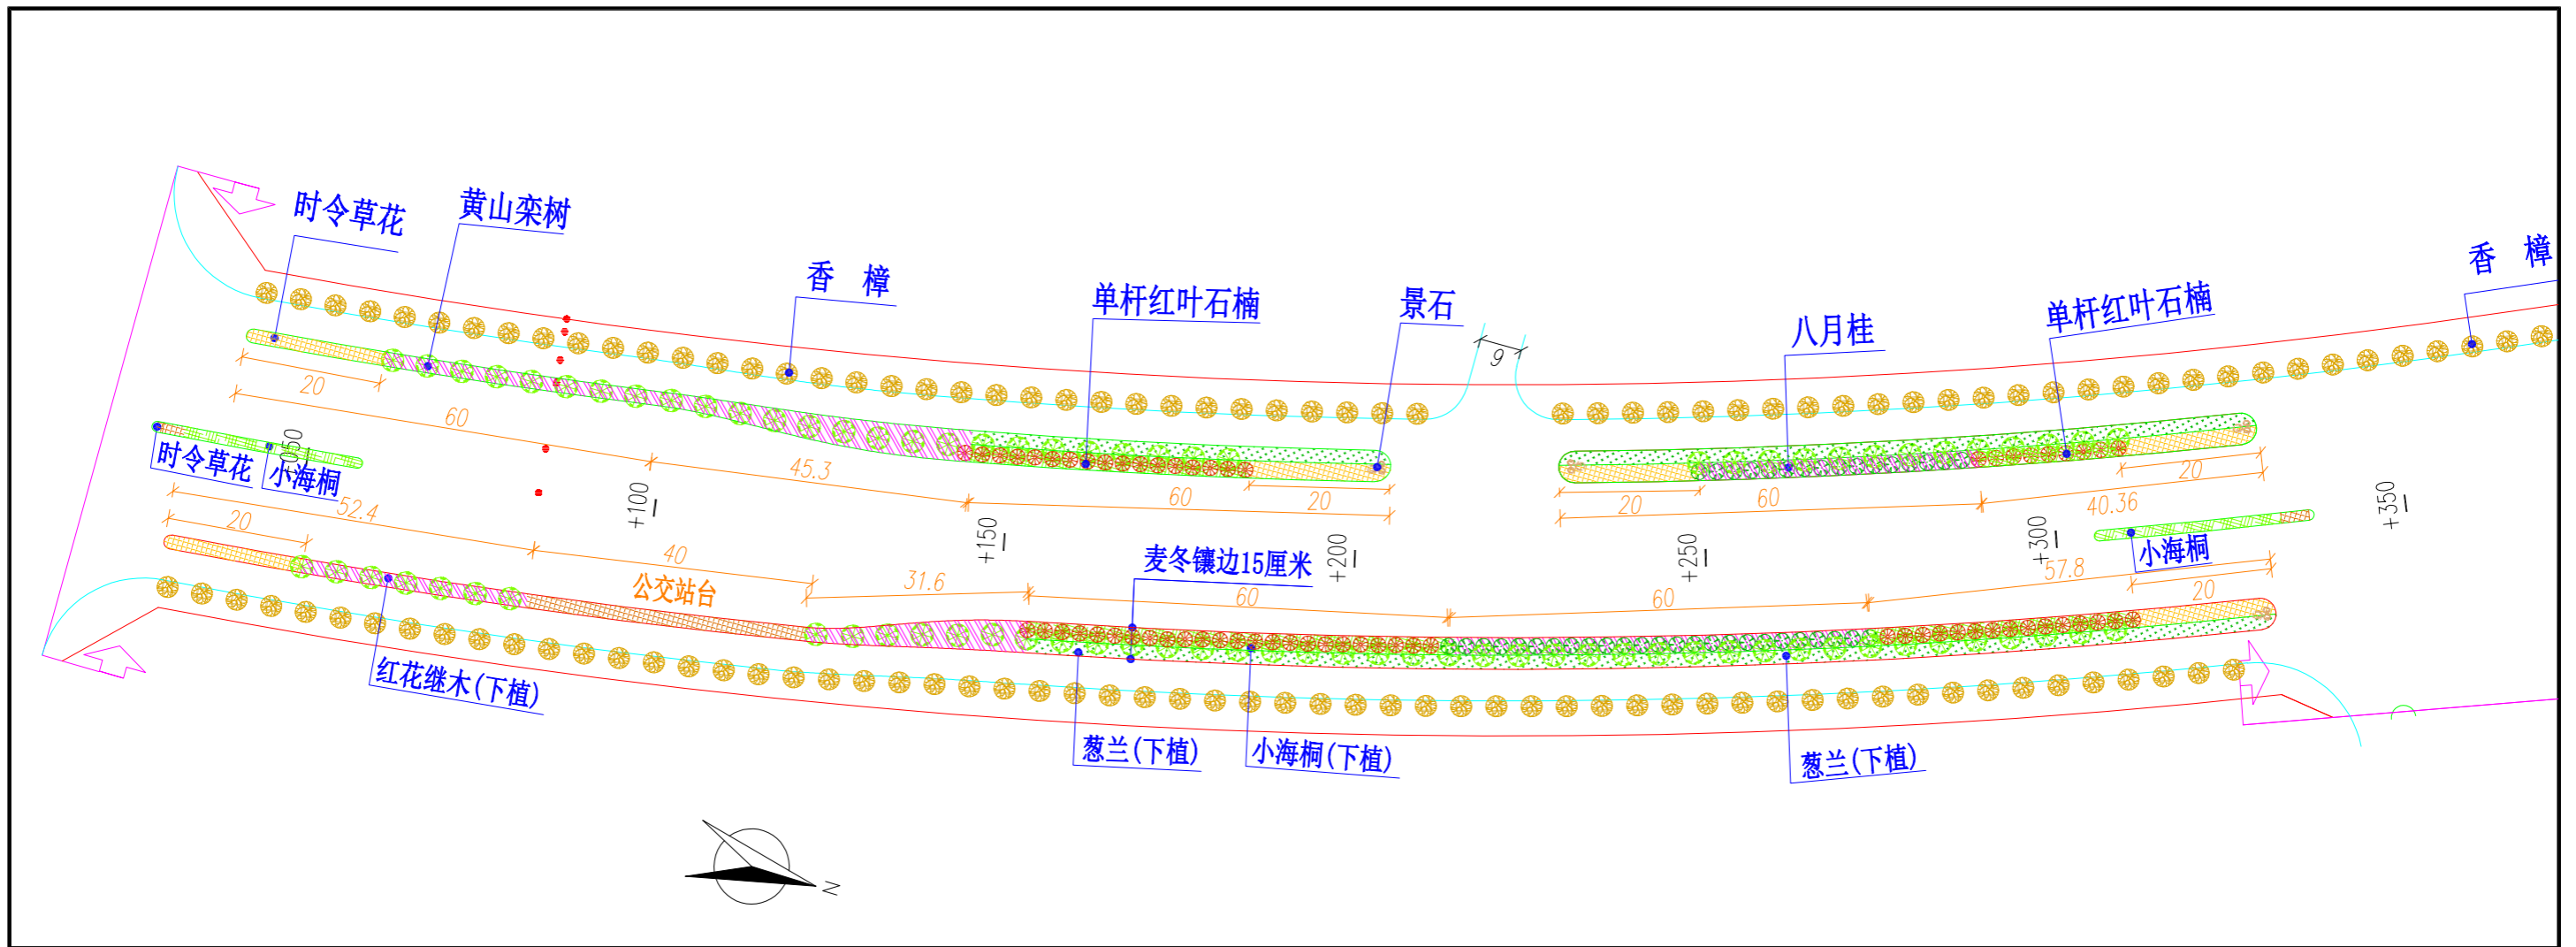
时令草花
黄山栾树
香 樟
单杆红叶石楠
景石
八月桂
单杆红叶石楠
香 樟
9
20
60
45.3
60
20
20
60
20
40.36
时令草花
小海桐
+050
+100
+150
+200
+250
+300
+350
52.4
20
40
31.6
60
60
57.8
20
公交站台
麦冬镶边15厘米
小海桐
红花继木(下植)
葱兰(下植)
小海桐(下植)
葱兰(下植)
N